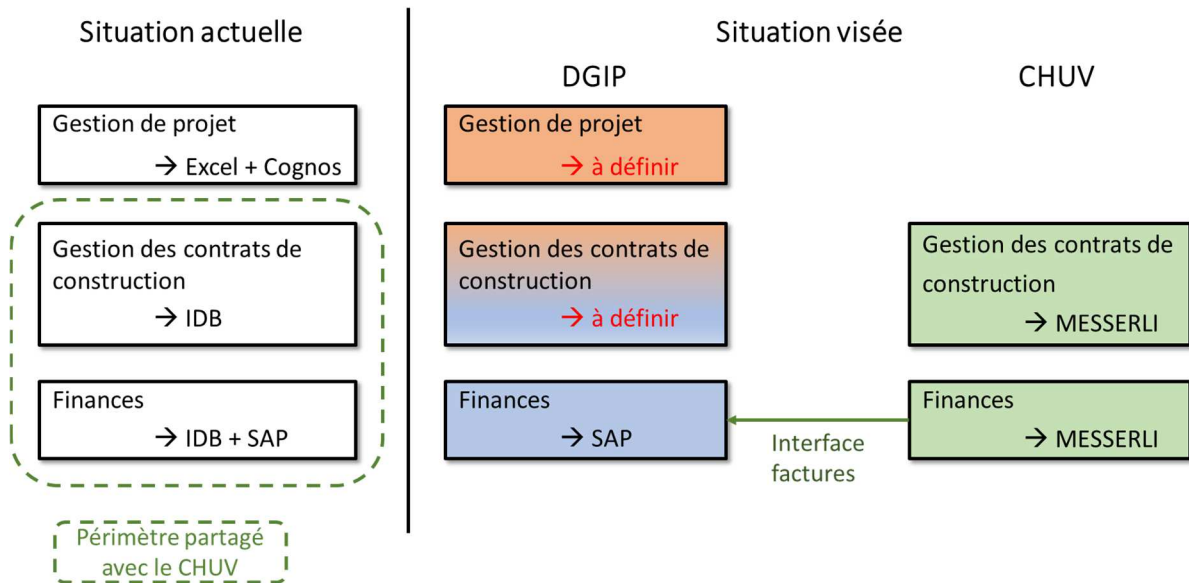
Situation actuelle

Gestion de projet
→ Excel + Cognos

Gestion des contrats de construction
→ IDB

Finances
→ IDB + SAP

Périmètre partagé avec le CHUV

Situation visée

DGIP

Gestion de projet
→ à définir

Gestion des contrats de construction
→ à définir

Finances
→ SAP

Interface factures

CHUV

Gestion des contrats de construction
→ MESSERLI

Finances
→ MESSERLI